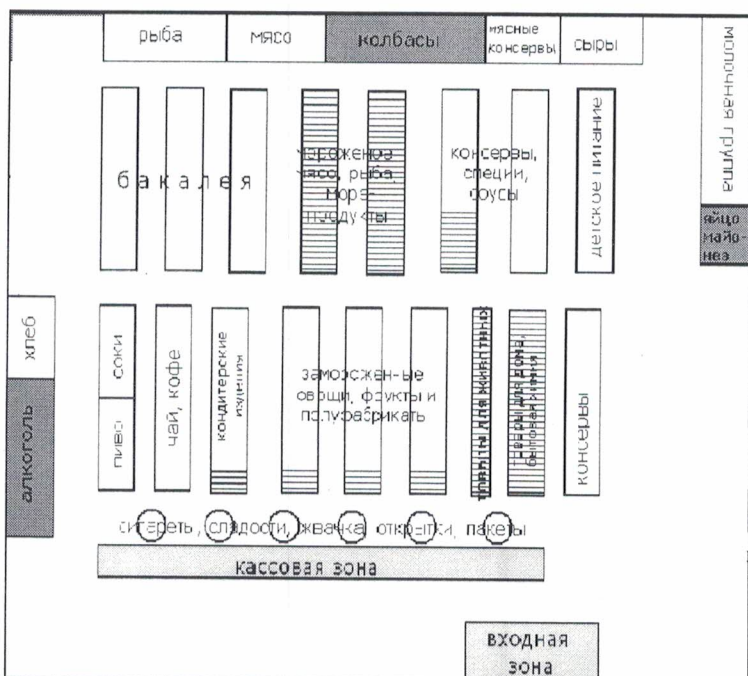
рыба мясо колбасы мясные консервы сыры

молочная группа

яйцо майонез

бакалея

мороженое мясо, рыба, морепродукты

консервы, специи, соусы

детское питание

хлеб

алкоголь

соки

пиво

чай, кофе

кондитерские изделия

замороженные овощи, фрукты и полуфабрикаты

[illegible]

товары для дома, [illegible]

консервы

сигареты, сладости, жвачка, открытки, пакеты

кассовая зона

входная зона